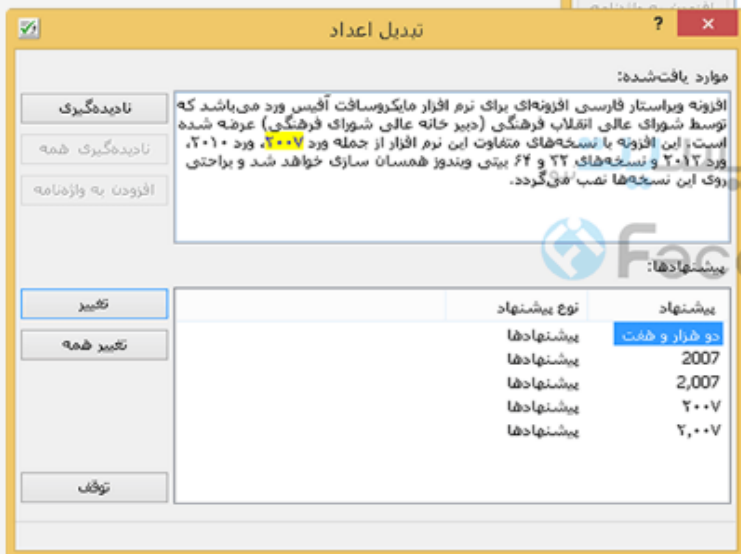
تبدیل اعداد

?

موارد یافت‌شده:

افزونه ویراستار فارسی افزونه‌ای برای نرم افزار مایکروسافت آفیس ورد می‌باشد که توسط شورای عالی انقلاب فرهنگی (دبیر خانه عالی شورای فرهنگی) عرضه شده است. این افزونه با نسخه‌های متفاوت این نرم افزار از جمله ورد ۲۰۰۷، ورد ۲۰۱۰، ورد ۲۰۱۳ و نسخه‌های ۳۲ و ۶۴ بیتی ویندوز همسان سازی خواهد شد و براحتی روی این نسخه‌ها نصب می‌گردد.

ناديده‌گيری

ناديده‌گيری همه

افزودن به واژه‌نامه

پیشنهادها:

| پیشنهاد | نوع پیشنهاد |
|---|---|
| دو هزار و هفت | |
| 2007 | پیشنهادها |
| 2,007 | پیشنهادها |
| ۲۰۰۷ | پیشنهادها |
| ۲,۰۰۷ | پیشنهادها |

تغییر

تغییر همه

توقف